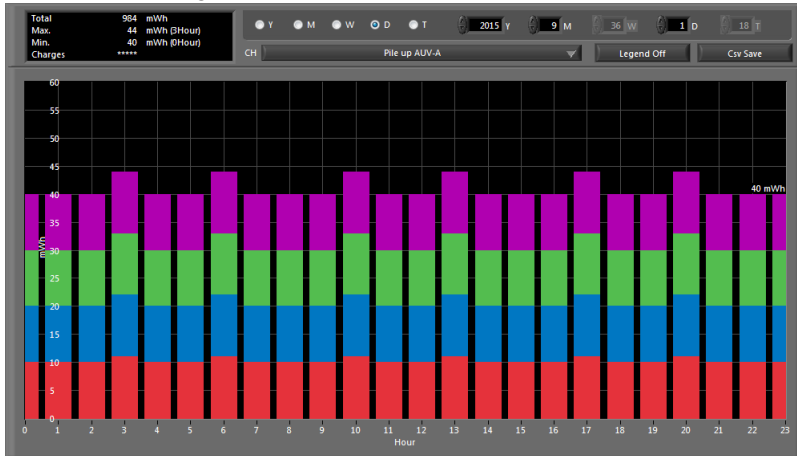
Total 984 mWh
Max. 44 mWh (3Hour)
Min. 40 mWh (0Hour)
Charges *****

Y M W D T

2015 Y 9 M 36 W 1 D 18 T

CH Pile up AUV-A

Legend Off

Csv Save

60
55
50
45
40
35
30
25
20
15
10
5
0

mWh

40 mWh

0 1 2 3 4 5 6 7 8 9 10 11 12 13 14 15 16 17 18 19 20 21 22 23

Hour